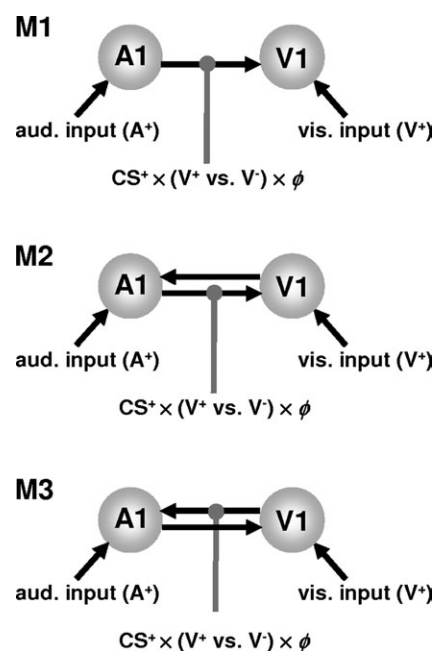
M1

A1

V1

aud. input ($A^+$)

vis. input ($V^+$)

$CS^+ \times (V^+ \text{ vs. } V^-) \times \phi$

M2

A1

V1

aud. input ($A^+$)

vis. input ($V^+$)

$CS^+ \times (V^+ \text{ vs. } V^-) \times \phi$

M3

A1

V1

aud. input ($A^+$)

vis. input ($V^+$)

$CS^+ \times (V^+ \text{ vs. } V^-) \times \phi$